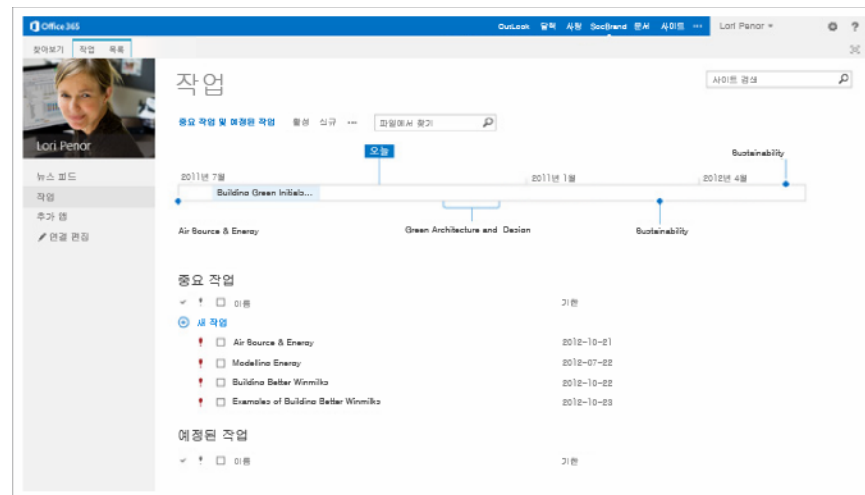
Office 365

Outlook 일정 사람 SocBrand 문서 사이트 ··· Lori Penor ▾ ⚙ ?

찾아보기 작업 목록

Lori Penor

뉴스 피드
작업
추가 앱
✎ 연결 편집

작업

사이트 검색

중요 작업 및 예정된 작업 활성 신규 ··· 파일에서 찾기

오늘

Sustainability

2011년 7월 2011년 1월 2012년 4월

Building Green Initiat...

Air Source & Energy

Green Architecture and Design

Sustainability

중요 작업

✓ ! ☐ 이름 기한

⊕ 새 작업

! ☐ Air Source & Energy 2012-10-21

! ☐ Modeling Energy 2012-07-22

! ☐ Building Better Winmilks 2012-10-22

! ☐ Examples of Building Better Winmilks 2012-10-23

예정된 작업

✓ ! ☐ 이름 기한